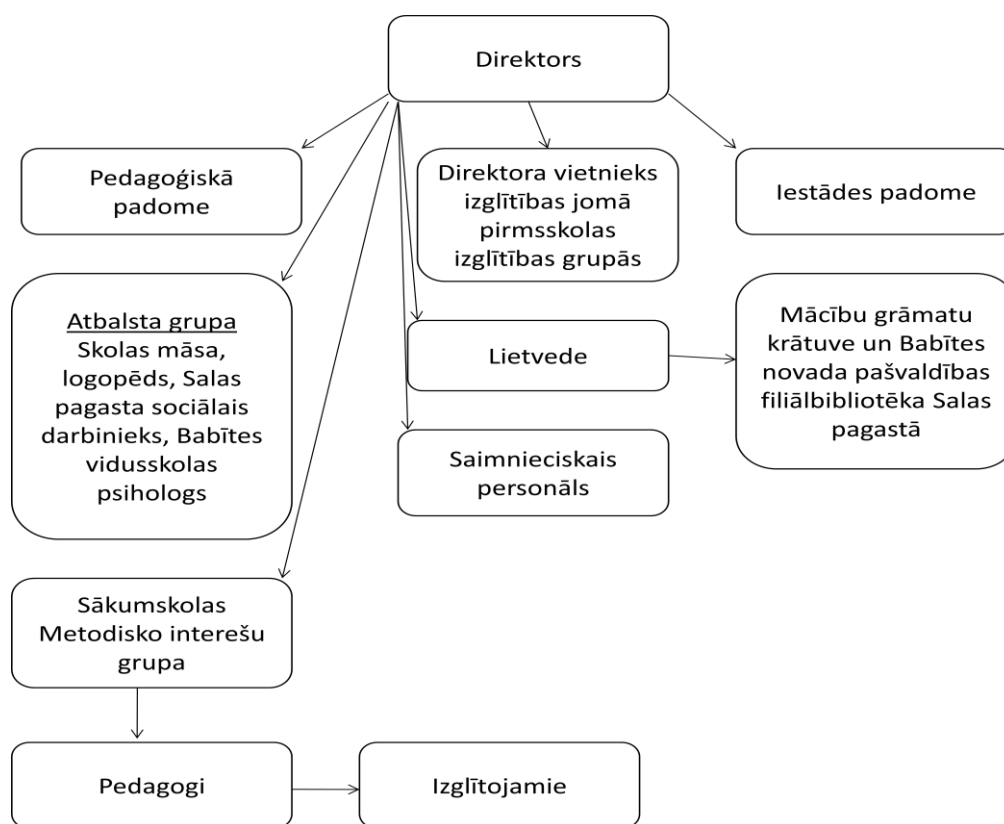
Direktors

Pedagoģiskā padome

Direktora vietnieks izglītības jomā pirmsskolas izglītības grupās

Iestādes padome

Atbalsta grupa
Skolas māsa, logopēds, Salas pagasta sociālais darbinieks, Babītes vidusskolas psihologs

Lietvede

Mācību grāmatu krātuve un Babītes novada pašvaldības filiālbibliotēka Salas pagastā

Saimnieciskais personāls

Sākumskolas Metodisko interešu grupa

Pedagogi

Izglītojamie